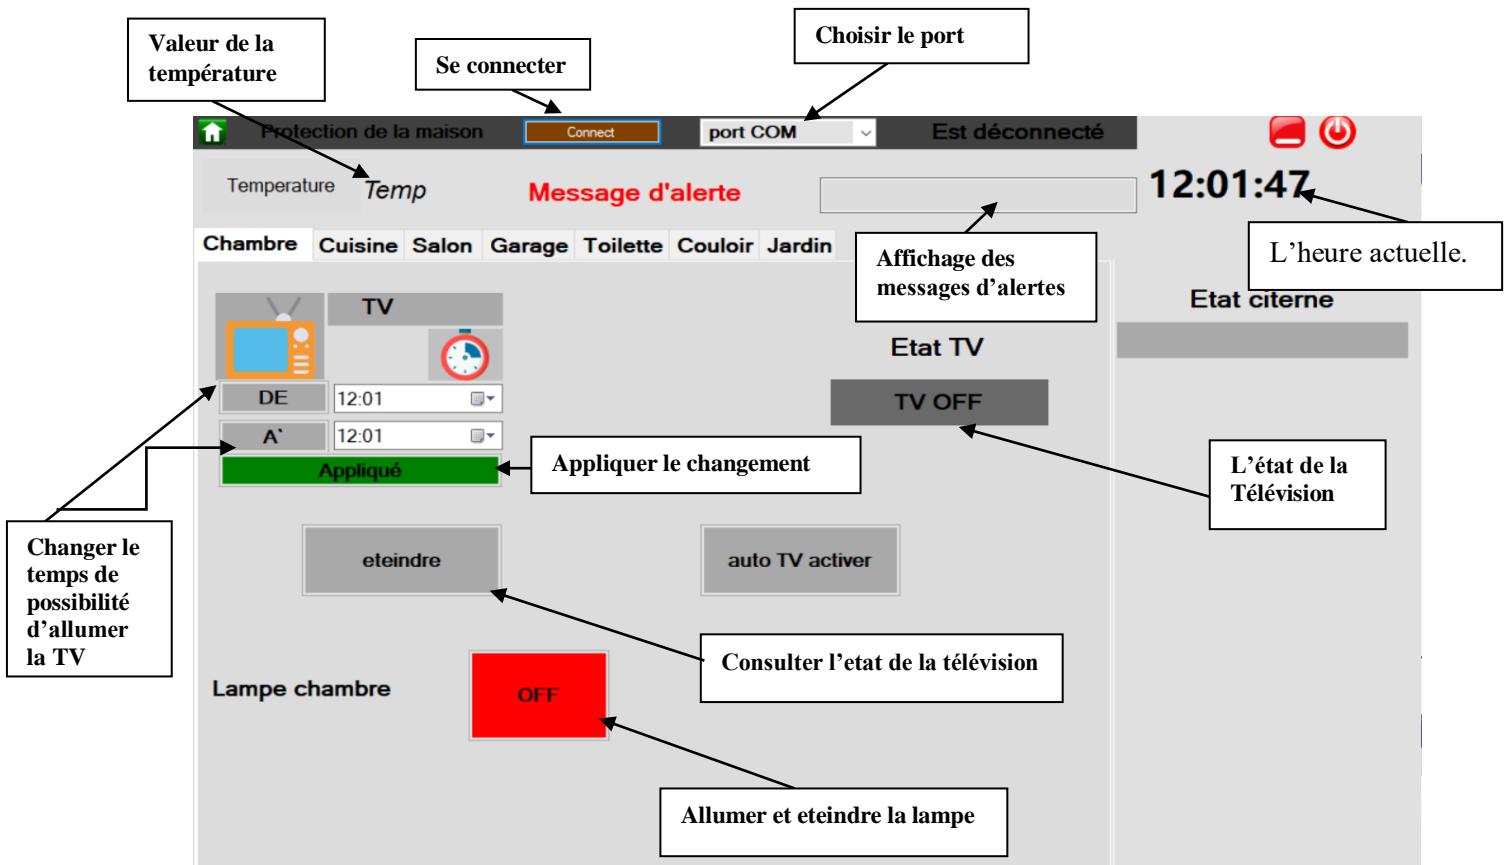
Valeur de la température

Se connecter

Choisir le port

Protection de la maison

Connect

port COM

Est déconnecté

Temperature

Temp

Message d'alerte

12:01:47

Chambre | Cuisine | Salon | Garage | Toilette | Couloir | Jardin

Affichage des messages d'alertes

L'heure actuelle.

Etat citerne

TV

Etat TV

DE

12:01

TV OFF

A`

12:01

Appliqué

Appliquer le changement

L'état de la Télévision

Changer le temps de possibilité d'allumer la TV

eteindre

auto TV activer

Consulter l'etat de la télévision

Lampe chambre

OFF

Allumer et eteindre la lampe